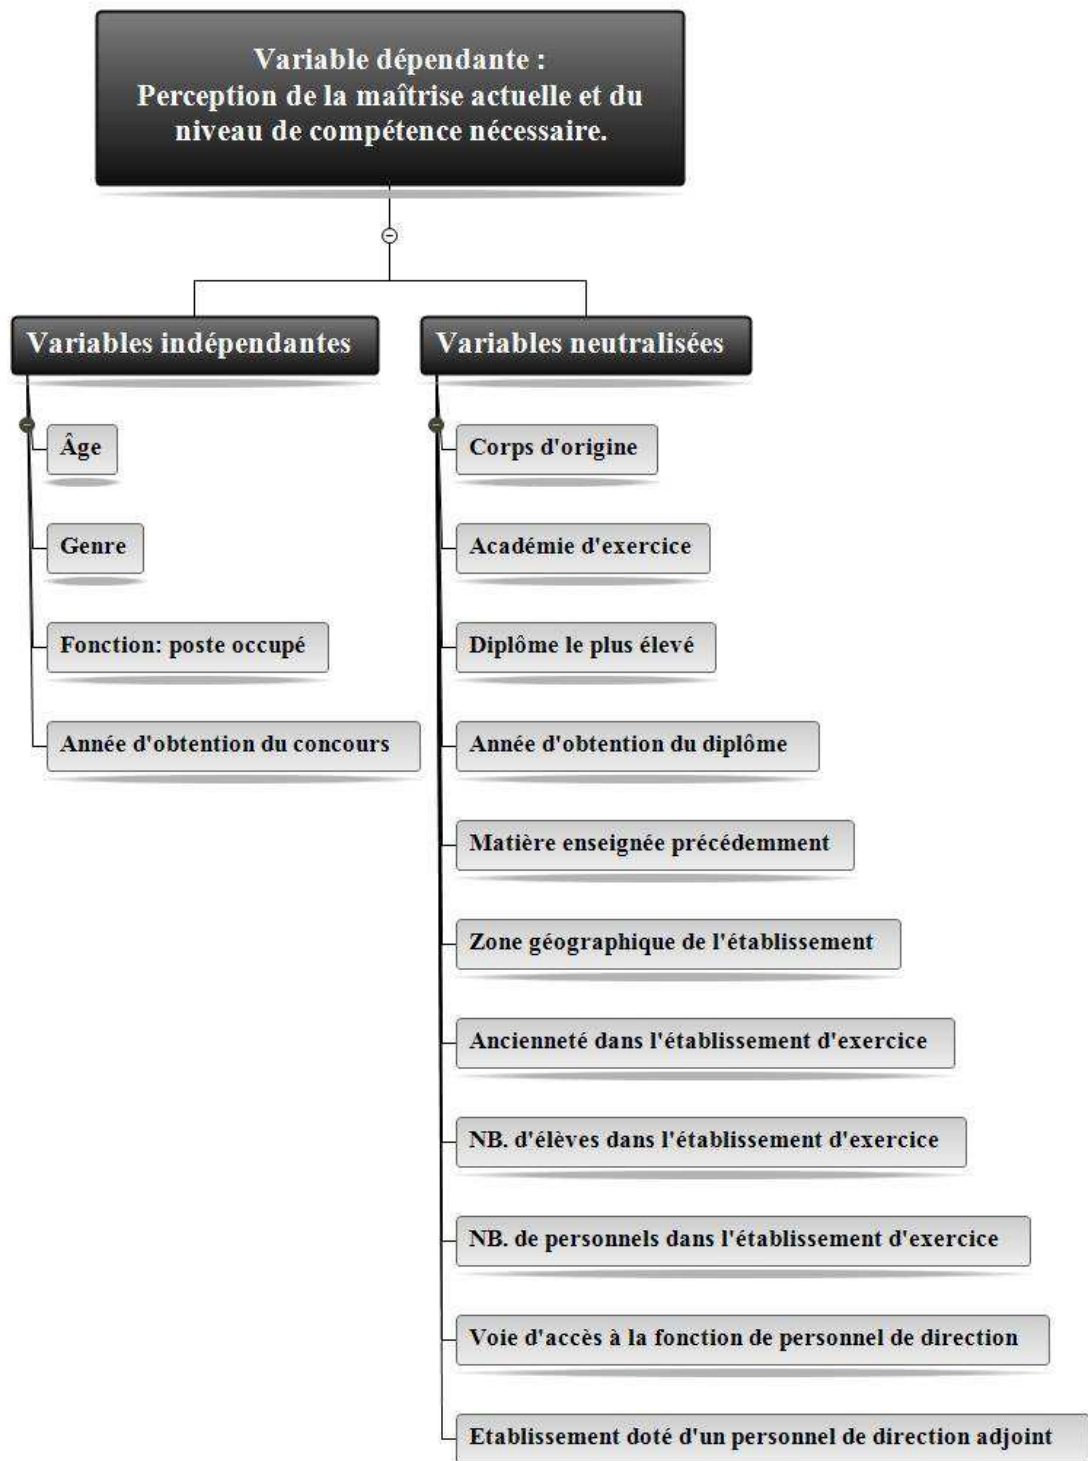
Variable dépendante :
Perception de la maîtrise actuelle et du niveau de compétence nécessaire.

Variables indépendantes

Âge

Genre

Fonction: poste occupé

Année d'obtention du concours

Variables neutralisées

Corps d'origine

Académie d'exercice

Diplôme le plus élevé

Année d'obtention du diplôme

Matière enseignée précédemment

Zone géographique de l'établissement

Ancienneté dans l'établissement d'exercice

NB. d'élèves dans l'établissement d'exercice

NB. de personnels dans l'établissement d'exercice

Voie d'accès à la fonction de personnel de direction

Etablissement doté d'un personnel de direction adjoint